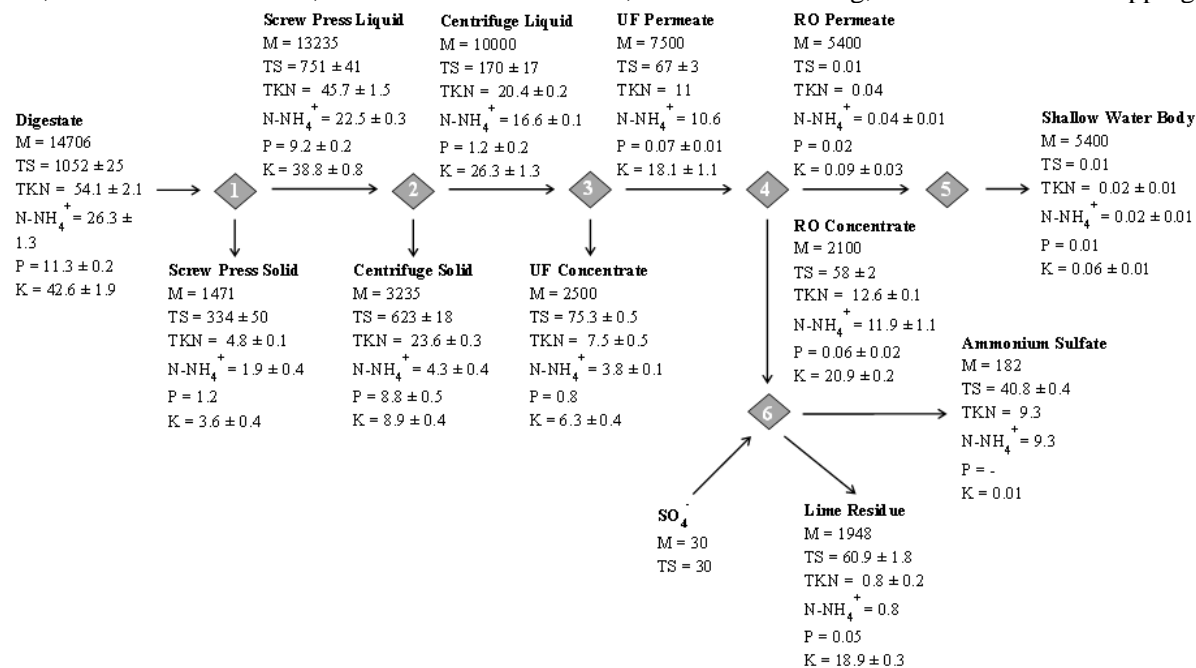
Digestate
M = 14706
TS = 1052 ± 25
TKN = 54.1 ± 2.1
N-NH$_4^+$ = 26.3 ± 1.3
P = 11.3 ± 0.2
K = 42.6 ± 1.9

1

Screw Press Liquid
M = 13235
TS = 751 ± 41
TKN = 45.7 ± 1.5
N-NH$_4^+$ = 22.5 ± 0.3
P = 9.2 ± 0.2
K = 38.8 ± 0.8

Screw Press Solid
M = 1471
TS = 334 ± 50
TKN = 4.8 ± 0.1
N-NH$_4^+$ = 1.9 ± 0.4
P = 1.2
K = 3.6 ± 0.4

2

Centrifuge Liquid
M = 10000
TS = 170 ± 17
TKN = 20.4 ± 0.2
N-NH$_4^+$ = 16.6 ± 0.1
P = 1.2 ± 0.2
K = 26.3 ± 1.3

Centrifuge Solid
M = 3235
TS = 623 ± 18
TKN = 23.6 ± 0.3
N-NH$_4^+$ = 4.3 ± 0.4
P = 8.8 ± 0.5
K = 8.9 ± 0.4

3

UF Permeate
M = 7500
TS = 67 ± 3
TKN = 11
N-NH$_4^+$ = 10.6
P = 0.07 ± 0.01
K = 18.1 ± 1.1

UF Concentrate
M = 2500
TS = 75.3 ± 0.5
TKN = 7.5 ± 0.5
N-NH$_4^+$ = 3.8 ± 0.1
P = 0.8
K = 6.3 ± 0.4

4

RO Permeate
M = 5400
TS = 0.01
TKN = 0.04
N-NH$_4^+$ = 0.04 ± 0.01
P = 0.02
K = 0.09 ± 0.03

RO Concentrate
M = 2100
TS = 58 ± 2
TKN = 12.6 ± 0.1
N-NH$_4^+$ = 11.9 ± 1.1
P = 0.06 ± 0.02
K = 20.9 ± 0.2

5

Shallow Water Body
M = 5400
TS = 0.01
TKN = 0.02 ± 0.01
N-NH$_4^+$ = 0.02 ± 0.01
P = 0.01
K = 0.06 ± 0.01

6

Ammonium Sulfate
M = 182
TS = 40.8 ± 0.4
TKN = 9.3
N-NH$_4^+$ = 9.3
P = -
K = 0.01

SO$_4^-$
M = 30
TS = 30

Lime Residue
M = 1948
TS = 60.9 ± 1.8
TKN = 0.8 ± 0.2
N-NH$_4^+$ = 0.8
P = 0.05
K = 18.9 ± 0.3